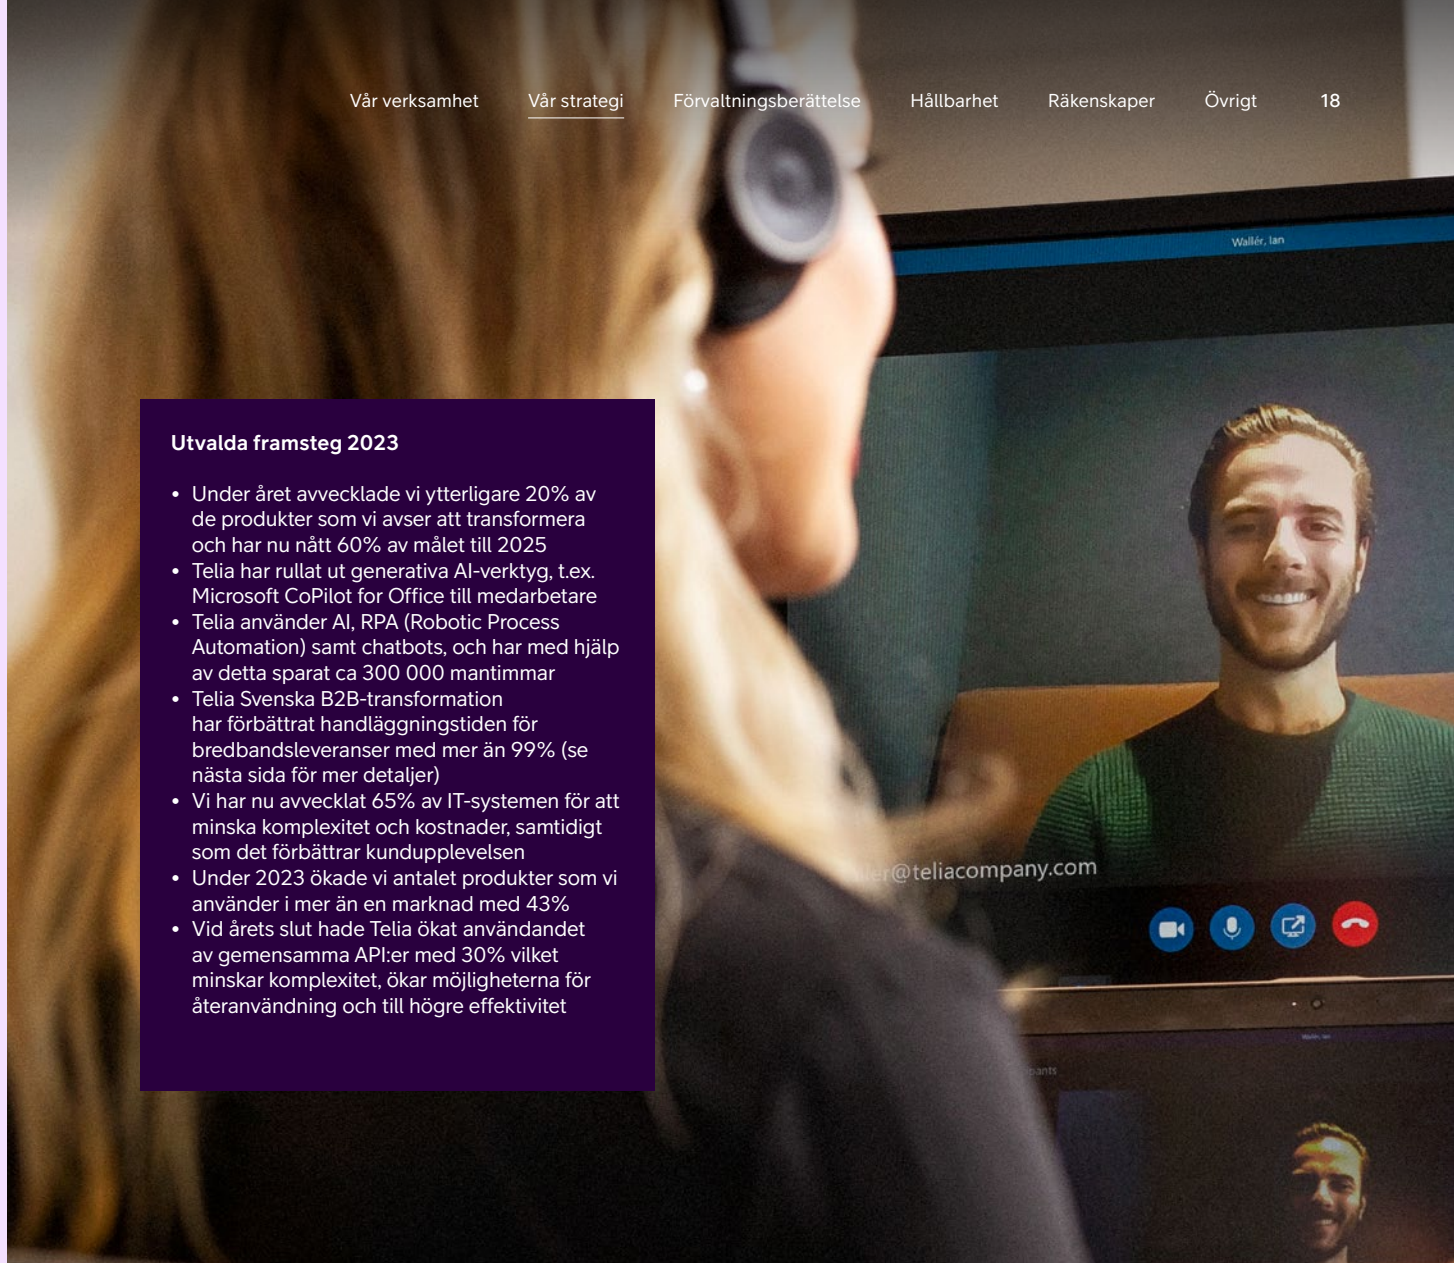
Vår verksamhet Vår strategi Förvaltningsberättelse Hållbarhet Räkenskaper Övrigt 18

Wallér, Ian

Utvalda framsteg 2023

- Under året avvecklade vi ytterligare 20% av de produkter som vi avser att transformera och har nu nått 60% av målet till 2025
- Telia har rullat ut generativa AI-verktyg, t.ex. Microsoft CoPilot for Office till medarbetare
- Telia använder AI, RPA (Robotic Process Automation) samt chatbots, och har med hjälp av detta sparat ca 300 000 mantimmar
- Telia Svenska B2B-transformation har förbättrat handläggningstiden för bredbandsleveranser med mer än 99% (se nästa sida för mer detaljer)
- Vi har nu avvecklat 65% av IT-systemen för att minska komplexitet och kostnader, samtidigt som det förbättrar kundupplevelsen
- Under 2023 ökade vi antalet produkter som vi använder i mer än en marknad med 43%
- Vid årets slut hade Telia ökat användandet av gemensamma API:er med 30% vilket minskar komplexitet, ökar möjligheterna för återanvändning och till högre effektivitet

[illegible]ler@teliacompany.com

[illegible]pants